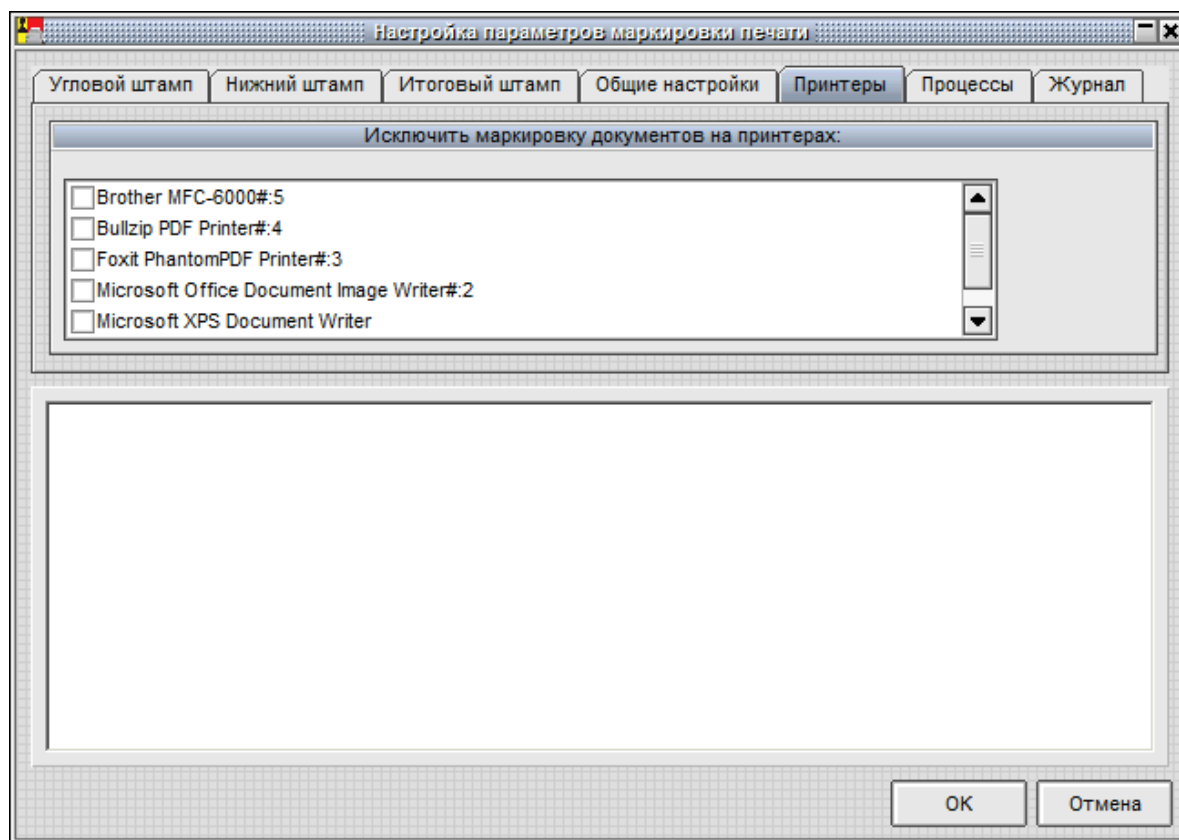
Настройка параметров маркировки печати

Угловой штамп
Нижний штамп
Итоговый штамп
Общие настройки
Принтеры
Процессы
Журнал

Исключить маркировку документов на принтерах:

Brother MFC-6000#:5
Bullzip PDF Printer#:4
Foxit PhantomPDF Printer#:3
Microsoft Office Document Image Writer#:2
Microsoft XPS Document Writer

OK
Отмена